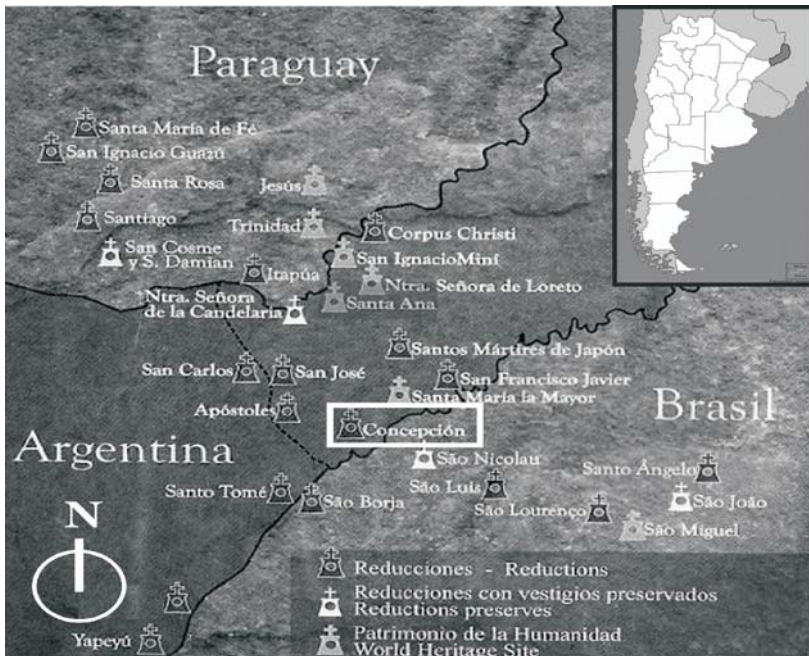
Paraguay

Santa María de Fé
San Ignacio Guazú
Santa Rosa
Jesús
Santiago
Trinidad
Corpus Christi
San Cosme y S. Damian
San IgnacioMiní
Itapúa
Ntra. Señora de Loreto
Ntra. Señora de la Candelaria
Santa Ana
Santos Mártires de Japón
San Carlos
San José
San Francisco Javier
Apóstoles
Santa María la Mayor
Brasil
Concepción
Argentina
São Nicolau
Santo Ângelo
São Luis
São João
Santo Tomé
São Borja
São Lourenço
São Miguel
N
Yapeyú

Reducciones - Reductions
Reducciones con vestigios preservados
Reductions preserves
Patrimonio de la Humanidad
World Heritage Site